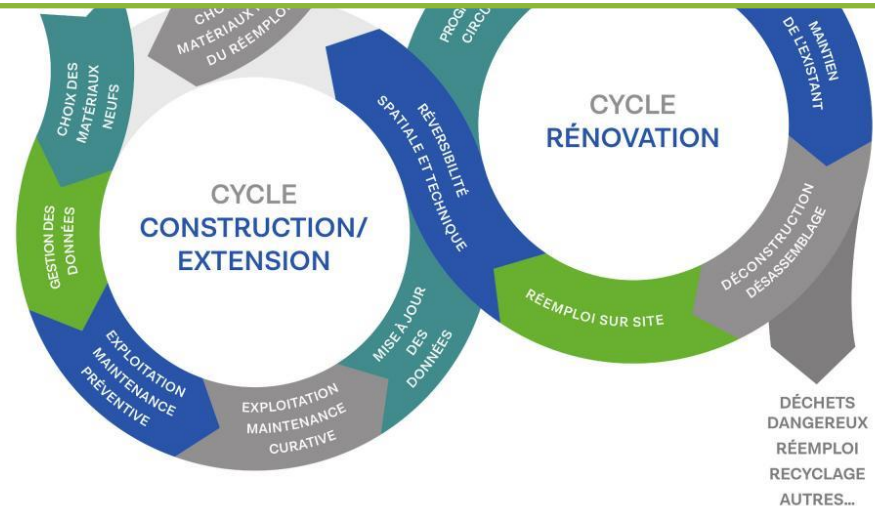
CHOIX DES MATÉRIAUX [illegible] DU RÉEMPLO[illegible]

CHOIX DES MATÉRIAUX NEUFS

GESTION DES DONNÉES

CYCLE
CONSTRUCTION/
EXTENSION

EXPLOITATION MAINTENANCE PRÉVENTIVE

EXPLOITATION MAINTENANCE CURATIVE

MISE À JOUR DES DONNÉES

RÉVERSIBILITÉ SPATIALE ET TECHNIQUE

PROG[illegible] CIRCU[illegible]

CYCLE
RÉNOVATION

MAINTIEN DE L'EXISTANT

DÉCONSTRUCTION DÉSASSEMBLAGE

RÉEMPLOI SUR SITE

DÉCHETS DANGEREUX
RÉEMPLOI
RECYCLAGE
AUTRES...